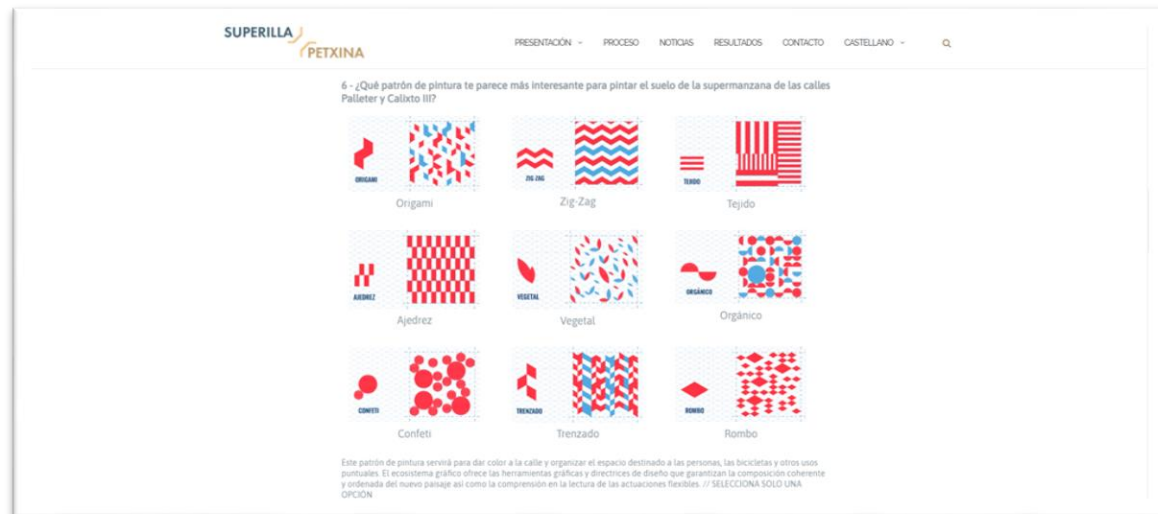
SUPERILLA PETXINA

PRESENTACIÓN ˅ PROCESO NOTICIAS RESULTADOS CONTACTO CASTELLANO ˅

6 - ¿Qué patrón de pintura te parece más interesante para pintar el suelo de la supermanzana de las calles Palleter y Calixto III?

ORIGAMI
Origami

ZIG-ZAG
Zig-Zag

TEJIDO
Tejido

AJEDREZ
Ajedrez

VEGETAL
Vegetal

ORGÁNICO
Orgánico

CONFETI
Confeti

TRENZADO
Trenzado

ROMBO
Rombo

Este patrón de pintura servirá para dar color a la calle y organizar el espacio destinado a las personas, las bicicletas y otros usos puntuales. El ecosistema gráfico ofrece las herramientas gráficas y directrices de diseño que garantizan la composición coherente y ordenada del nuevo paisaje así como la comprensión en la lectura de las actuaciones flexibles. // SELECCIONA SOLO UNA OPCIÓN